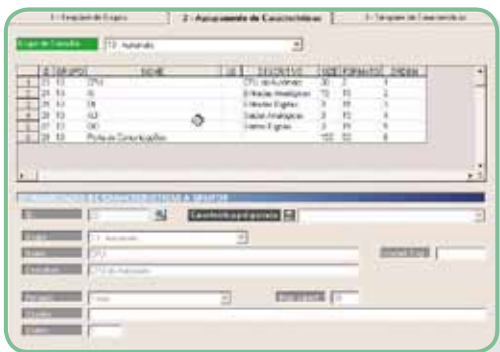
1 - Seleção de Grupo | 2 - Agrupamento de Características | 3 - Seleção de Características

Grupo de Consulta | 13 - Autômato

| | ID | GRUPO | NOME | | DESCRITIVO | QTDE | FORMATO | ORDEM |
|---|---|---|---|---|---|---|---|---|
| 1 | 24 | 13 | CPU | | CPU do Autômato | 30 | 2 | 1 |
| 2 | 24 | 13 | AI | | Entradas Analógicas | 70 | 13 | 2 |
| 3 | 24 | 13 | DI | | Entradas Digitais | 0 | 13 | 3 |
| 4 | 24 | 13 | AO | | Saídas Analógicas | 0 | 13 | 4 |
| 5 | 24 | 13 | DO | | Saídas Digitais | 0 | 13 | 5 |
| 6 | 24 | 13 | Placa de Comunicações | | | 102 | 13 | 6 |

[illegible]

ID | Características gerais

Grupo | 13 - Autômato

Nome | CPU

Descritivo | CPU do Autômato

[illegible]

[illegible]

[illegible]

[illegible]